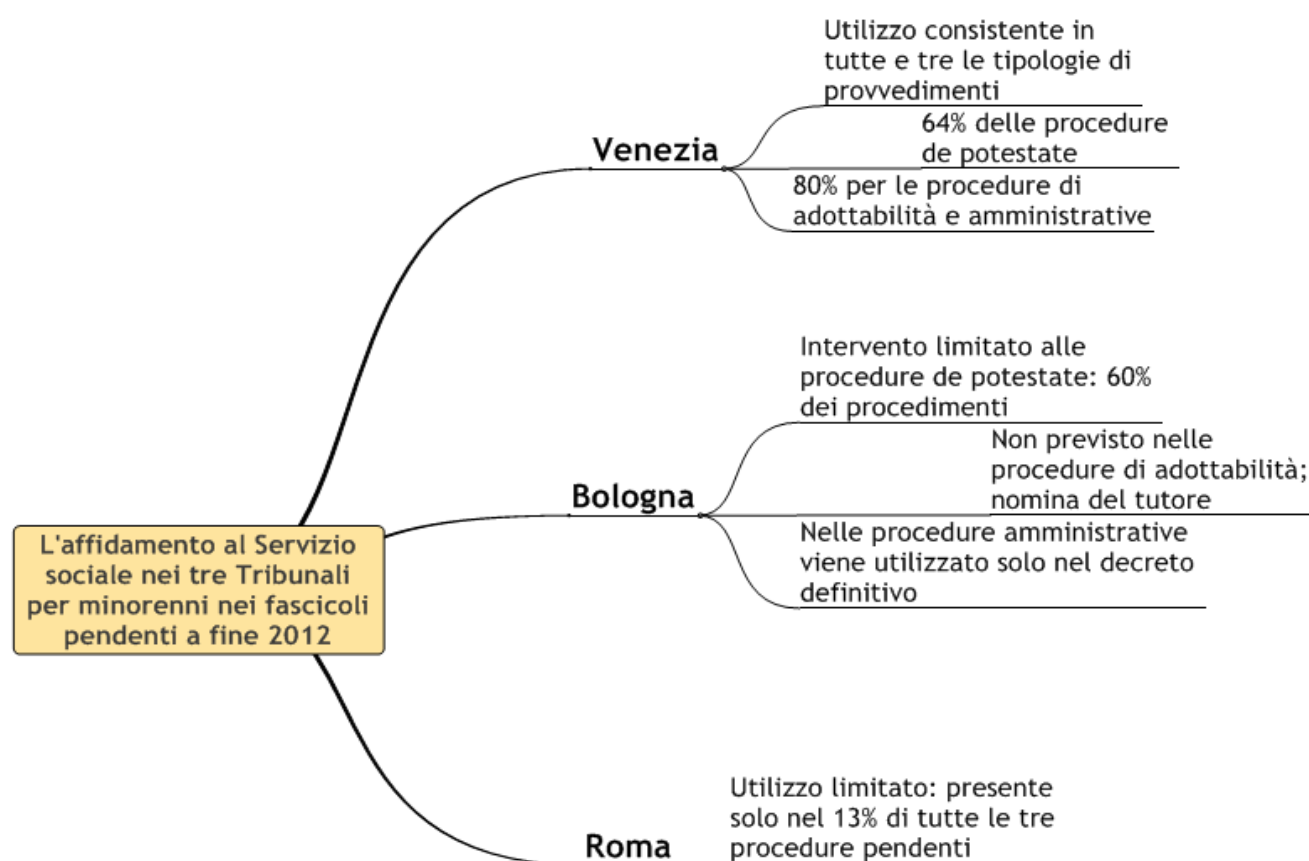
L'affidamento al Servizio sociale nei tre Tribunali per minorenni nei fascicoli pendenti a fine 2012

Venezia

Utilizzo consistente in tutte e tre le tipologie di provvedimenti

64% delle procedure de potestate

80% per le procedure di adottabilità e amministrative

Bologna

Intervento limitato alle procedure de potestate: 60% dei procedimenti

Non previsto nelle procedure di adottabilità; nomina del tutore

Nelle procedure amministrative viene utilizzato solo nel decreto definitivo

Roma

Utilizzo limitato: presente solo nel 13% di tutte le tre procedure pendenti